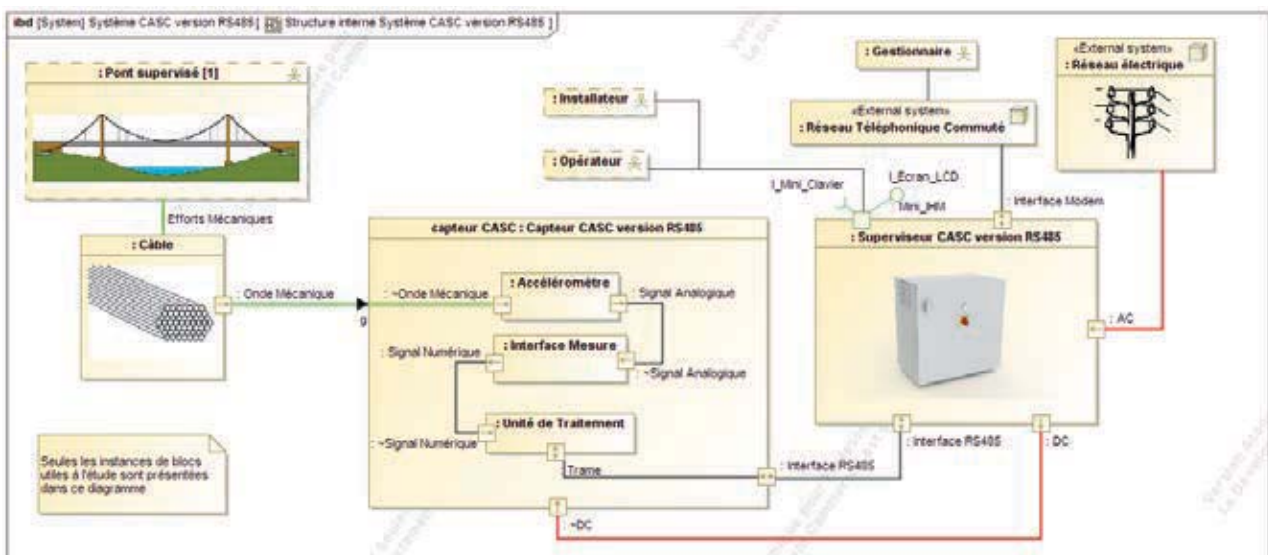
ibd [System] Système CASC version RS485 [ Structure interne Système CASC version RS485 ]

: Pont supervisé [1]

Efforts Mécaniques

: Câble

Onde Mécanique

: Installateur

: Opérateur

: Gestionnaire

«External system»
: Réseau Téléphonique Commuté

«External system»
: Réseau électrique

I_Mini_Clavier

I_Écran_LCD

Mini_IHM

: Interface Modem

capteur CASC : Capteur CASC version RS485

g

: ~Onde Mécanique

: Accéléromètre

: Signal Analogique

: Signal Numérique

: Interface Mesure

: ~Signal Analogique

: Unité de Traitement

: ~Signal Numérique

Trame

: Interface RS485

: Superviseur CASC version RS485

: AC

: Interface RS485

: DC

: ~DC

Seules les instances de blocs utiles à l'étude sont présentées dans ce diagramme